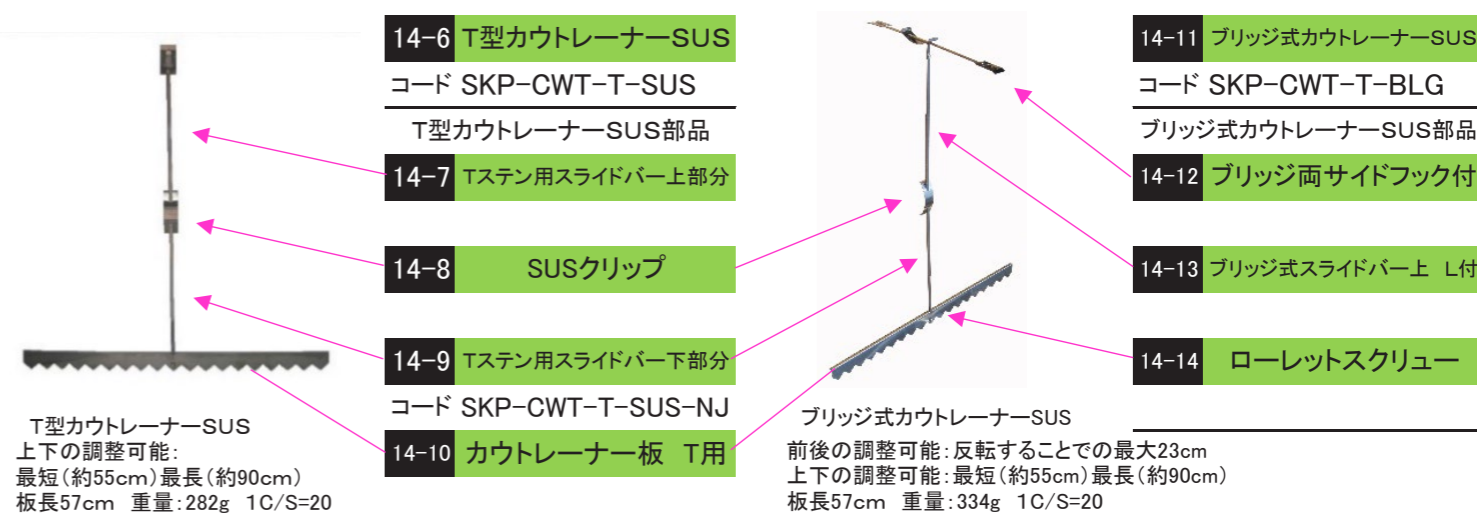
14-6 T型カウトレーナーSUS
コード SKP-CWT-T-SUS

T型カウトレーナーSUS部品

14-7 Tステン用スライドバー上部分

14-8 SUSクリップ

14-9 Tステン用スライドバー下部分
コード SKP-CWT-T-SUS-NJ

14-10 カウトレーナー板 T用

T型カウトレーナーSUS
上下の調整可能:
最短(約55cm)最長(約90cm)
板長57cm 重量:282g 1C/S=20

14-11 ブリッジ式カウトレーナーSUS
コード SKP-CWT-T-BLG

ブリッジ式カウトレーナーSUS部品

14-12 ブリッジ両サイドフック付

14-13 ブリッジ式スライドバー上 L付

14-14 ローレットスクリュー

ブリッジ式カウトレーナーSUS
前後の調整可能:反転することでの最大23cm
上下の調整可能:最短(約55cm)最長(約90cm)
板長57cm 重量:334g 1C/S=20